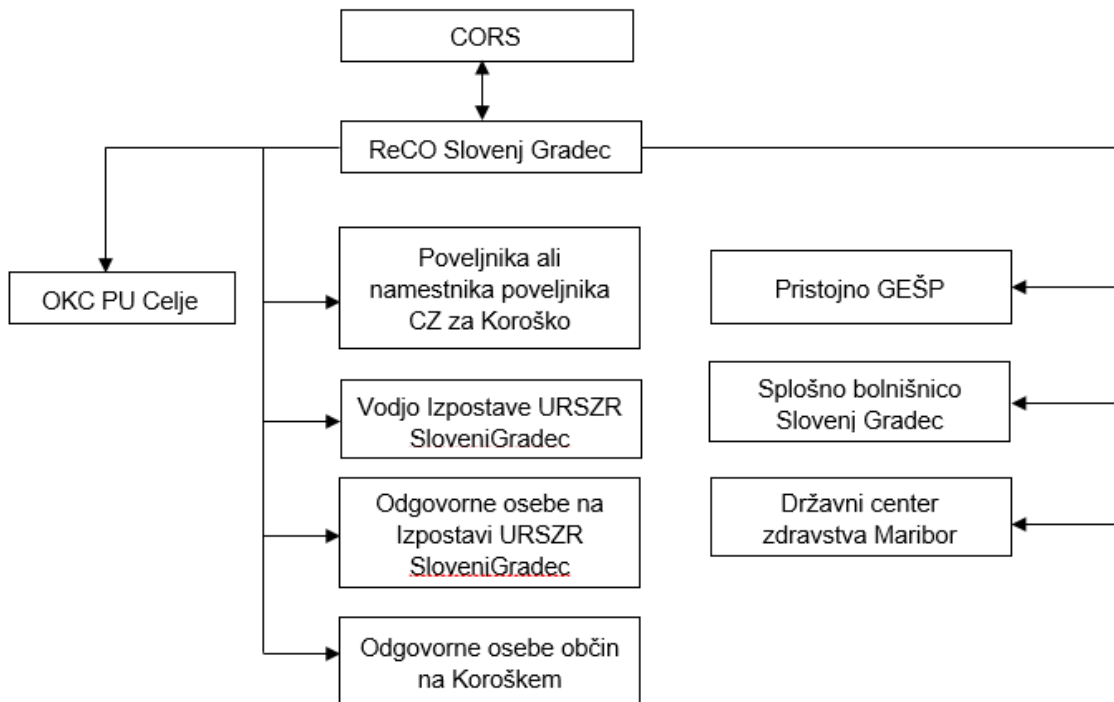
CORS

ReCO Slovenj Gradec

OKC PU Celje

Poveljnika ali namestnika poveljnika CZ za Koroško

Vodjo Izpostave URSZR SloveniGradec

Odgovorne osebe na Izpostavi URSZR SloveniGradec

Odgovorne osebe občin na Koroškem

Pristojno GEŠP

Splošno bolnišnico Slovenj Gradec

Državni center zdravstva Maribor